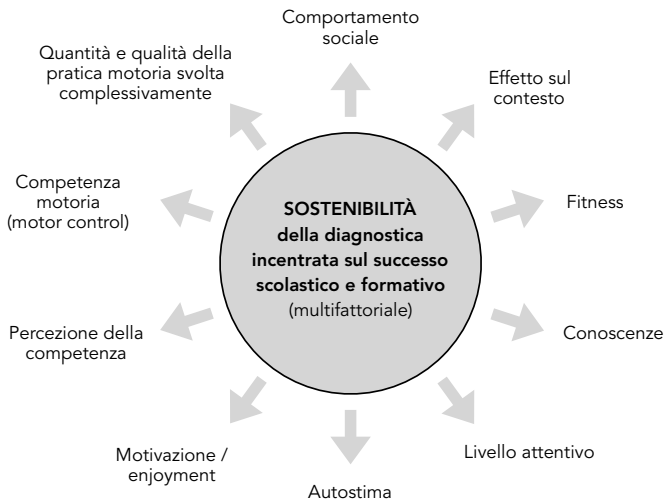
SOSTENIBILITÀ della diagnostica incentrata sul successo scolastico e formativo (multifattoriale)

Comportamento sociale

Effetto sul contesto

Fitness

Conoscenze

Livello attentivo

Autostima

Motivazione / enjoyment

Percezione della competenza

Competenza motoria (motor control)

Quantità e qualità della pratica motoria svolta complessivamente